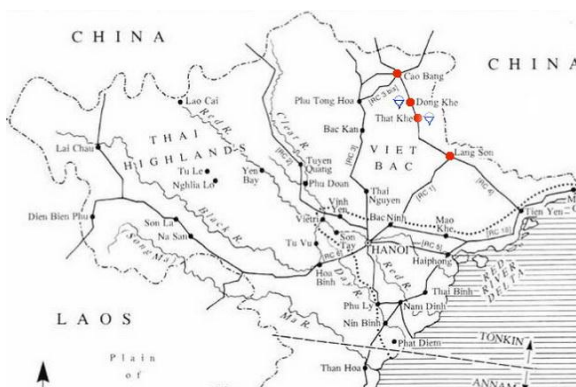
CHINA

CHINA

Lao Cai

Cao Bang

Plu Tong Hoa

Dong Khe

That Khe

Bac Kan

[RC 3 bis]

[RC 4]

[RC 3]

THAI HIGHLANDS

Red R.

Clear R.

VIET BAC

Lang Son

Lai Chau

Tu Le

Nghlia Lo

Yen Bay

Tuyen Quang

Phu Doan

Thai Nguyen

[RC 1]

[RC 4]

Dien Bien Phu

Son La

Na San

Black R.

Vietri

Vinh Yen

Bac Ninh

Mao Khe

Tien Yen

Song Ma

Tu Vu

Son Tay

HANOI

[RC 5]

[RC 18]

[RC 6]

Da R.

Hoa Binh

Red R.

Haiphong

RED RIVER DELTA

Thai Binh

Phu Ly

Nam Dinh

LAOS

Ma R.

Nin Binh

TONKIN

Phat Diem

Plain of

Than Hoa

ANNAM